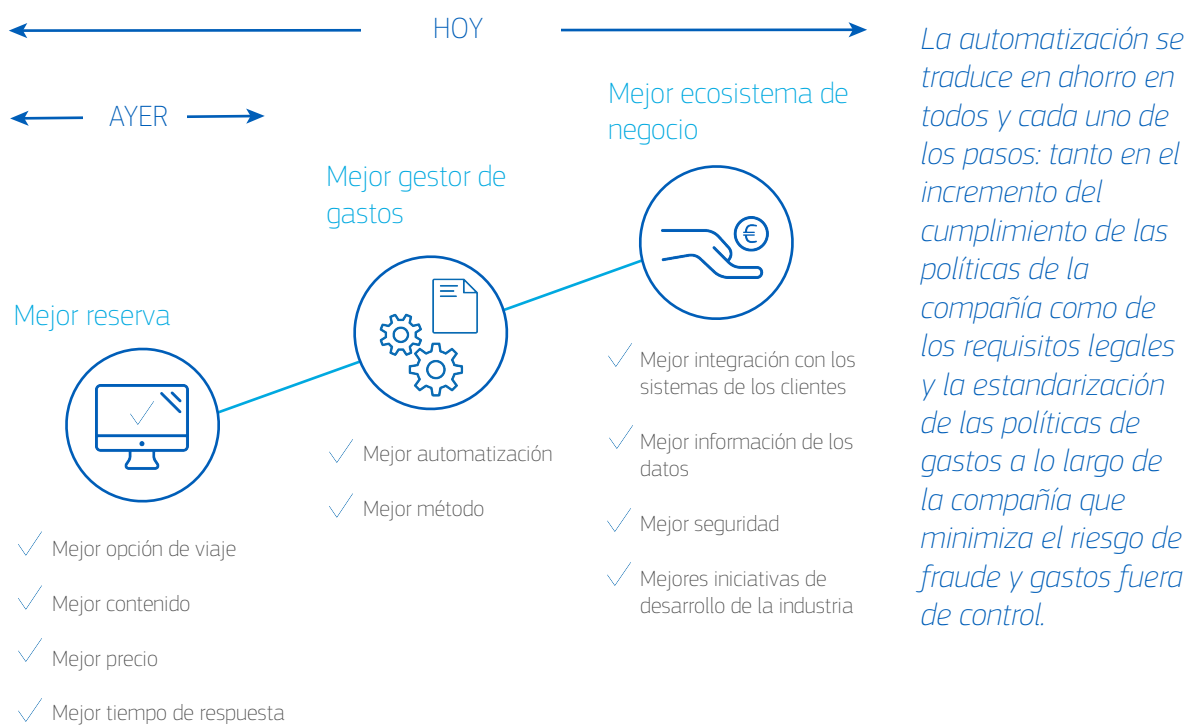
HOY

AYER

Mejor ecosistema de negocio

Mejor gestor de gastos

Mejor reserva

Mejor opción de viaje

Mejor contenido

Mejor precio

Mejor tiempo de respuesta

Mejor automatización

Mejor método

Mejor integración con los sistemas de los clientes

Mejor información de los datos

Mejor seguridad

Mejores iniciativas de desarrollo de la industria

La automatización se traduce en ahorro en todos y cada uno de los pasos: tanto en el incremento del cumplimiento de las políticas de la compañía como de los requisitos legales y la estandarización de las políticas de gastos a lo largo de la compañía que minimiza el riesgo de fraude y gastos fuera de control.